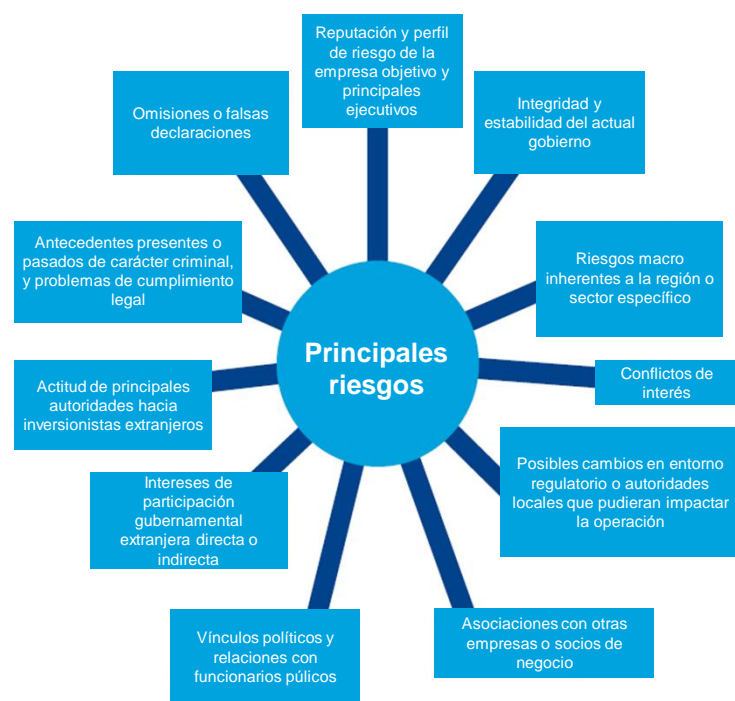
Principales riesgos

Reputación y perfil de riesgo de la empresa objetivo y principales ejecutivos

Integridad y estabilidad del actual gobierno

Riesgos macro inherentes a la región o sector específico

Conflictos de interés

Posibles cambios en entorno regulatorio o autoridades locales que pudieran impactar la operación

Asociaciones con otras empresas o socios de negocio

Vínculos políticos y relaciones con funcionarios púlicos

Intereses de participación gubernamental extranjera directa o indirecta

Actitud de principales autoridades hacia inversionistas extranjeros

Antecedentes presentes o pasados de carácter criminal, y problemas de cumplimiento legal

Omisiones o falsas declaraciones